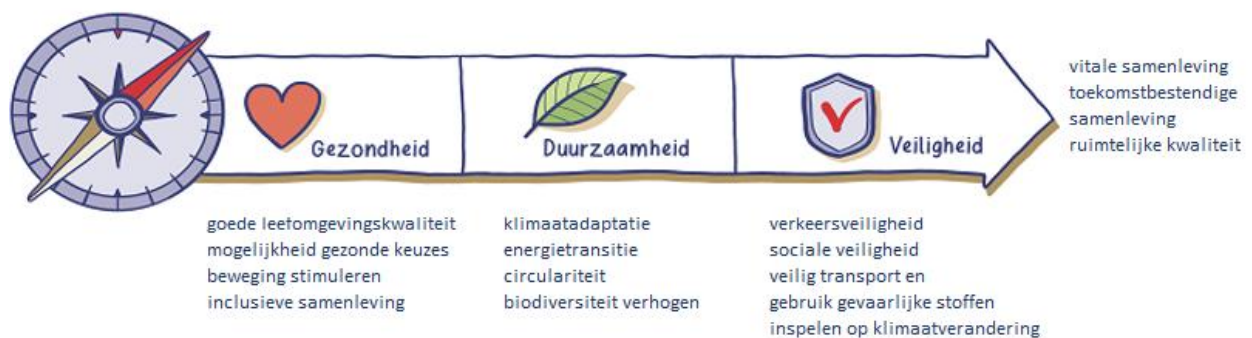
Gezondheid

Duurzaamheid

Veiligheid

vitale samenleving
toekomstbestendige samenleving
ruimtelijke kwaliteit

goede leefomgevingskwaliteit
mogelijkheid gezonde keuzes
beweging stimuleren
inclusieve samenleving

klimaatadaptatie
energietransitie
circulariteit
biodiversiteit verhogen

verkeersveiligheid
sociale veiligheid
veilig transport en gebruik gevaarlijke stoffen
inspelen op klimaatverandering